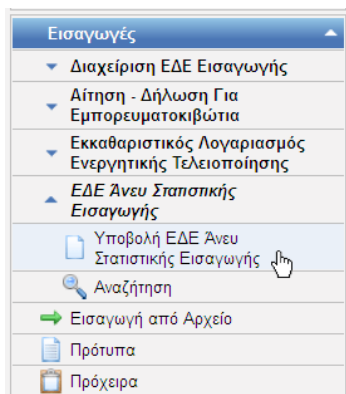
Εισαγωγές

Διαχείριση ΕΔΕ Εισαγωγής

Αίτηση - Δήλωση Για Εμπορευματοκιβώτια

Εκκαθαριστικός Λογαριασμός Ενεργητικής Τελειοποίησης

ΕΔΕ Άνευ Στατιστικής Εισαγωγής

Υποβολή ΕΔΕ Άνευ Στατιστικής Εισαγωγής

Αναζήτηση

Εισαγωγή από Αρχείο

Πρότυπα

Πρόχειρα